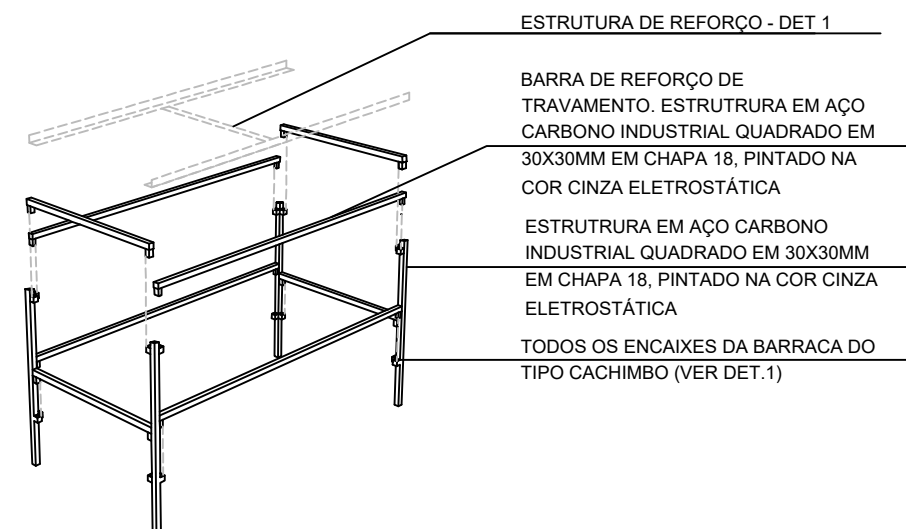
ESTRUTURA DE REFORÇO - DET 1

BARRA DE REFORÇO DE TRAVAMENTO. ESTRUTRURA EM AÇO CARBONO INDUSTRIAL QUADRADO EM 30X30MM EM CHAPA 18, PINTADO NA COR CINZA ELETROSTÁTICA

ESTRUTRURA EM AÇO CARBONO INDUSTRIAL QUADRADO EM 30X30MM EM CHAPA 18, PINTADO NA COR CINZA ELETROSTÁTICA

TODOS OS ENCAIXES DA BARRACA DO TIPO CACHIMBO (VER DET.1)